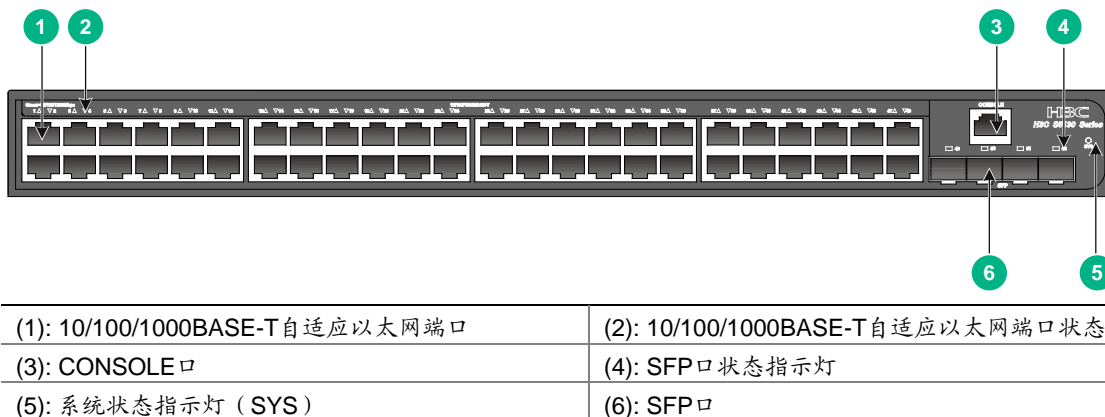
1 2 3 4 5 6

H3C
H3C S5130 Series

| (1): 10/100/1000BASE-T自适应以太网端口 | (2): 10/100/1000BASE-T自适应以太网端口状态 |
|---|---|
| (3): CONSOLE口 | (4): SFP口状态指示灯 |
| (5): 系统状态指示灯（SYS） | (6): SFP口 |